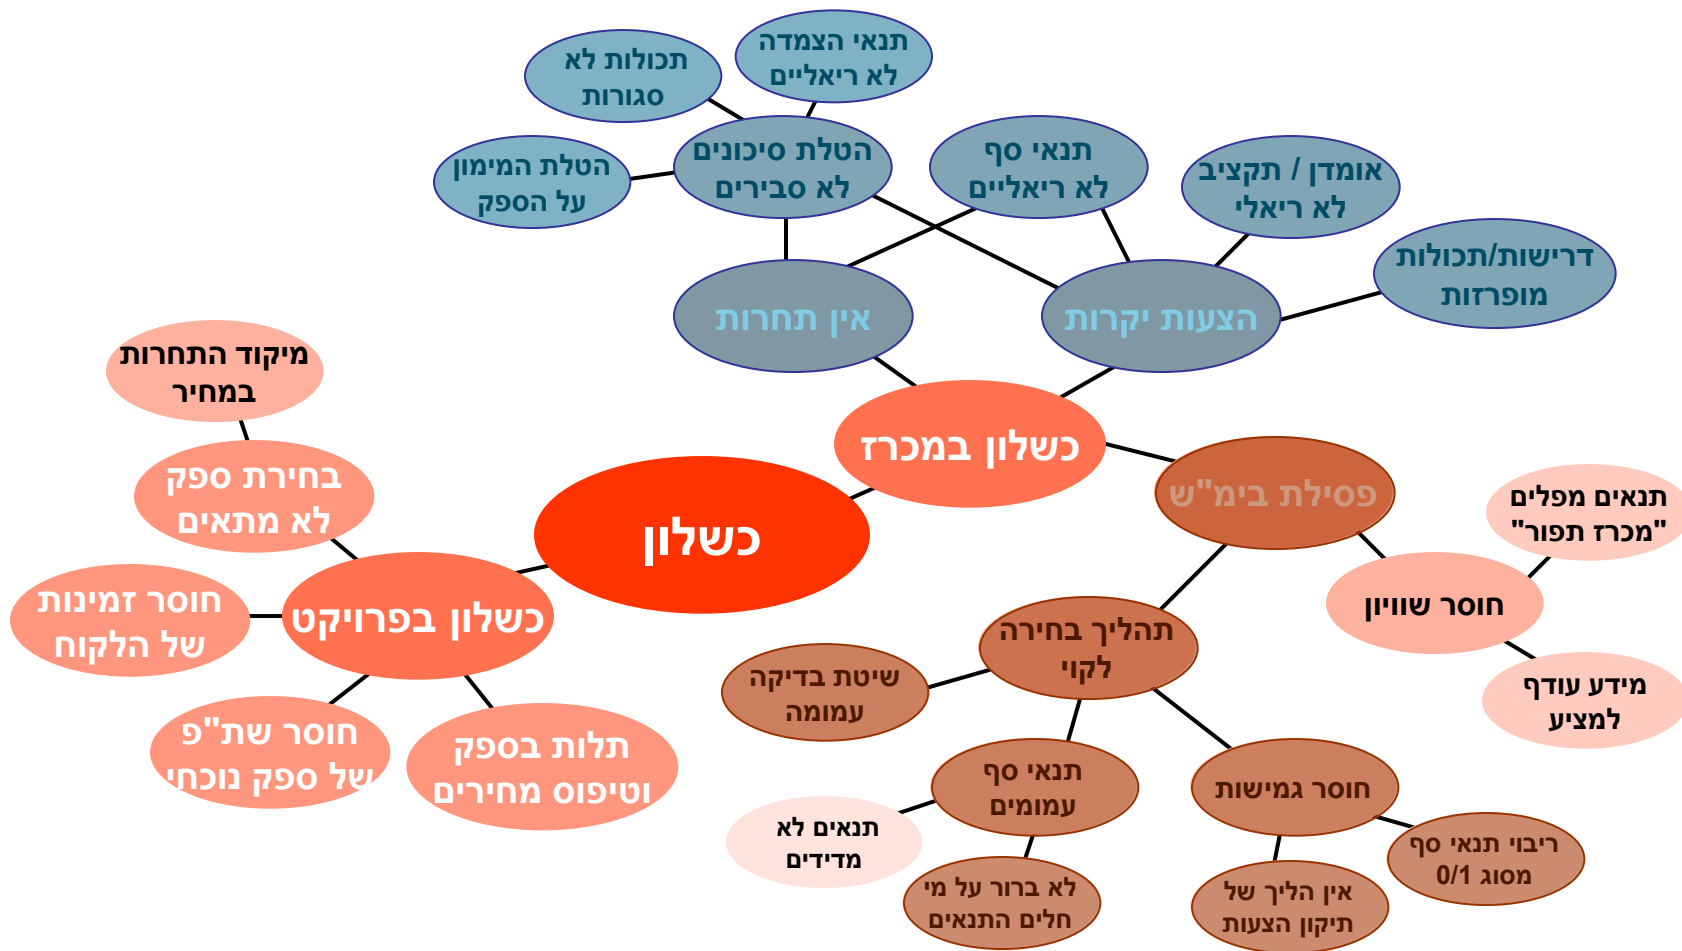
כשלון

כשלון במכרז

אין תחרות

הצעות יקרות

הטלת סיכונים לא סבירים

תכולות לא סגורות

תנאי הצמדה לא ריאליים

הטלת המימון על הספק

תנאי סף לא ריאליים

אומדן / תקציב לא ריאלי

דרישות/תכולות מופרזות

פסילת בימ"ש

תנאים מפלים "מכרז תפור"

חוסר שוויון

מידע עודף למציע

תהליך בחירה לקוי

שיטת בדיקה עמומה

תנאי סף עמומים

תנאים לא מדידים

לא ברור על מי חלים התנאים

חוסר גמישות

ריבוי תנאי סף מסוג 0/1

אין הליך של תיקון הצעות

כשלון בפרויקט

בחירת ספק לא מתאים

מיקוד התחרות במחיר

חוסר זמינות של הלקוח

חוסר שת"פ של ספק נוכחי

תלות בספק וטיפוס מחירים